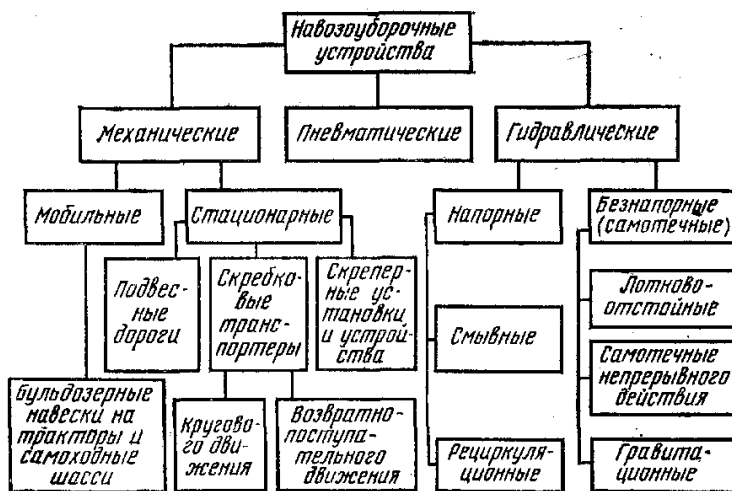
Навозоуборочные устройства

Механические

Пневматические

Гидравлические

Мобильные

Стационарные

Напорные

Безнапорные (самотечные)

Подвесные дороги

Скребковые транспортеры

Скреперные установки и устройства

Смывные

Лотково-отстойные

Самотечные непрерывного действия

Бульдозерные навески на тракторы и самоходные шасси

Кругового движения

Возвратно-поступательного движения

Рециркуляционные

Гравитационные